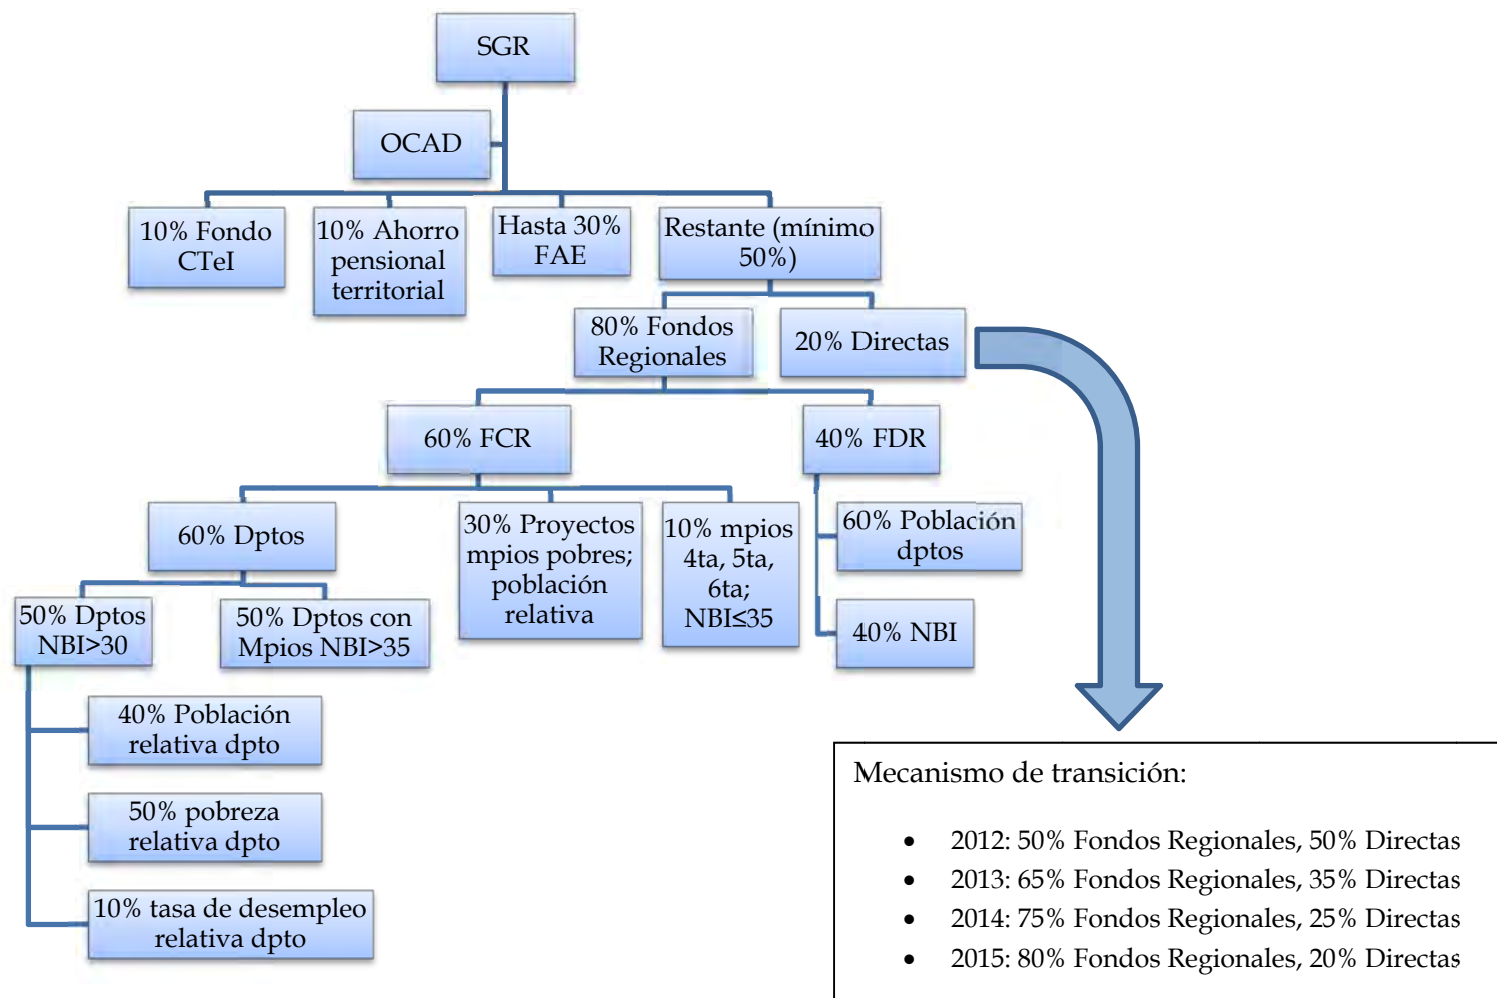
SGR

OCAD

10% Fondo CTeI

10% Ahorro pensional territorial

Hasta 30% FAE

Restante (mínimo 50%)

80% Fondos Regionales

20% Directas

60% FCR

40% FDR

60% Dptos

30% Proyectos mpios pobres; población relativa

10% mpios 4ta, 5ta, 6ta; NBI≤35

60% Población dptos

40% NBI

50% Dptos NBI>30

50% Dptos con Mpios NBI>35

40% Población relativa dpto

50% pobreza relativa dpto

10% tasa de desempleo relativa dpto

Mecanismo de transición:

- 2012: 50% Fondos Regionales, 50% Directas
- 2013: 65% Fondos Regionales, 35% Directas
- 2014: 75% Fondos Regionales, 25% Directas
- 2015: 80% Fondos Regionales, 20% Directas